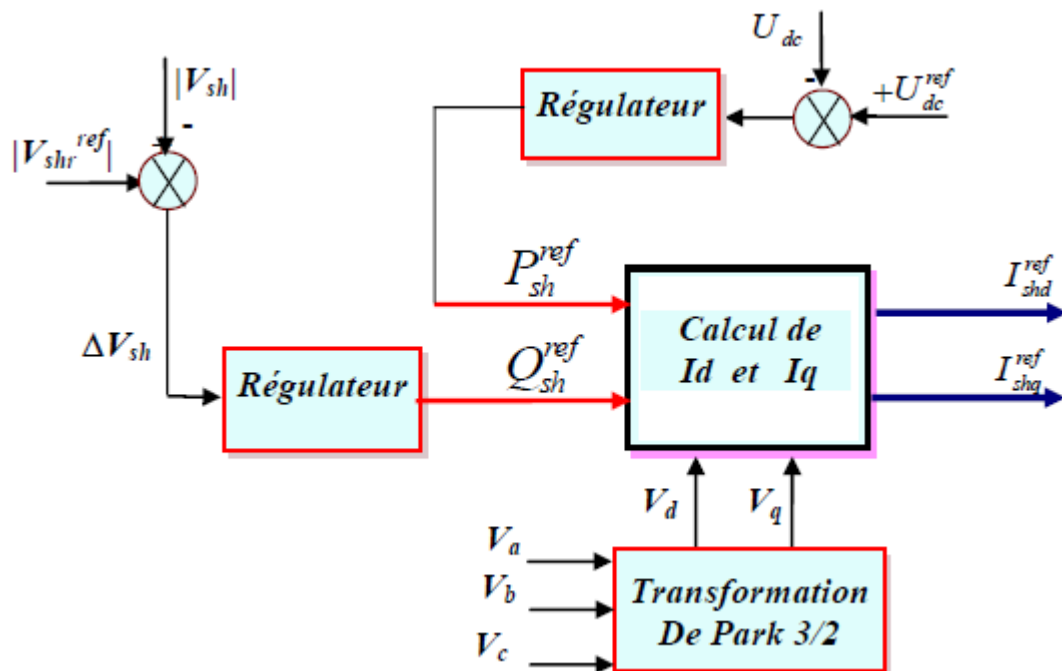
$U_{dc}$

-

$+U_{dc}^{ref}$

Régulateur

$|V_{sh}|$

-

$|V_{shr}^{ref}|$

$\Delta V_{sh}$

$P_{sh}^{ref}$

$Q_{sh}^{ref}$

Régulateur

Calcul de Id et Iq

$I_{shd}^{ref}$

$I_{shq}^{ref}$

$V_d$

$V_q$

$V_a$

$V_b$

$V_c$

Transformation De Park 3/2